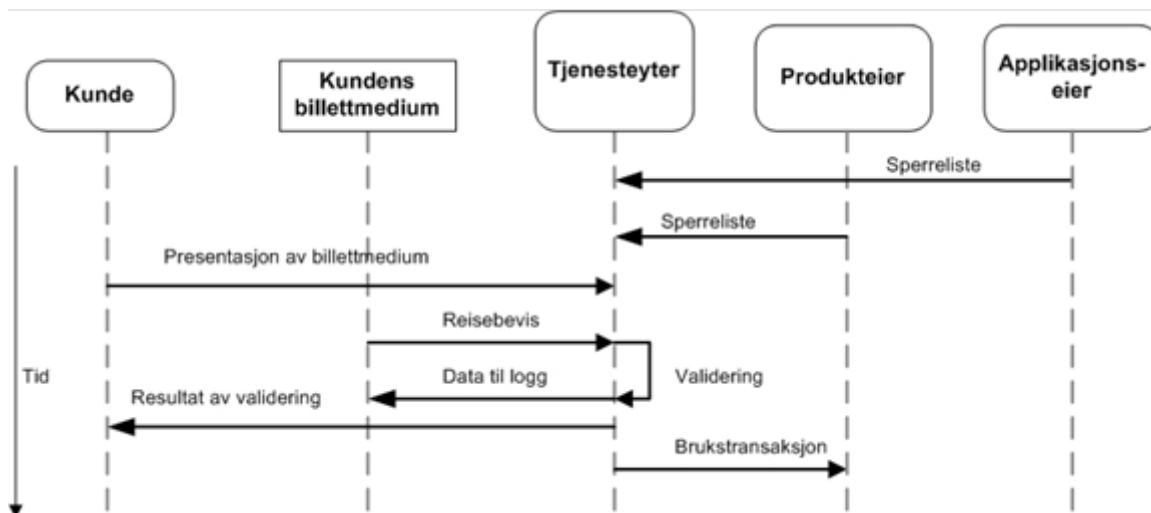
Kunde

Kundens billettmedium

Tjenesteyter

Produkteier

Applikasjonseier

Sperreliste

Sperreliste

Presentasjon av billettmedium

Reisebevis

Tid

Data til logg

Validering

Resultat av validering

Brukstransaksjon